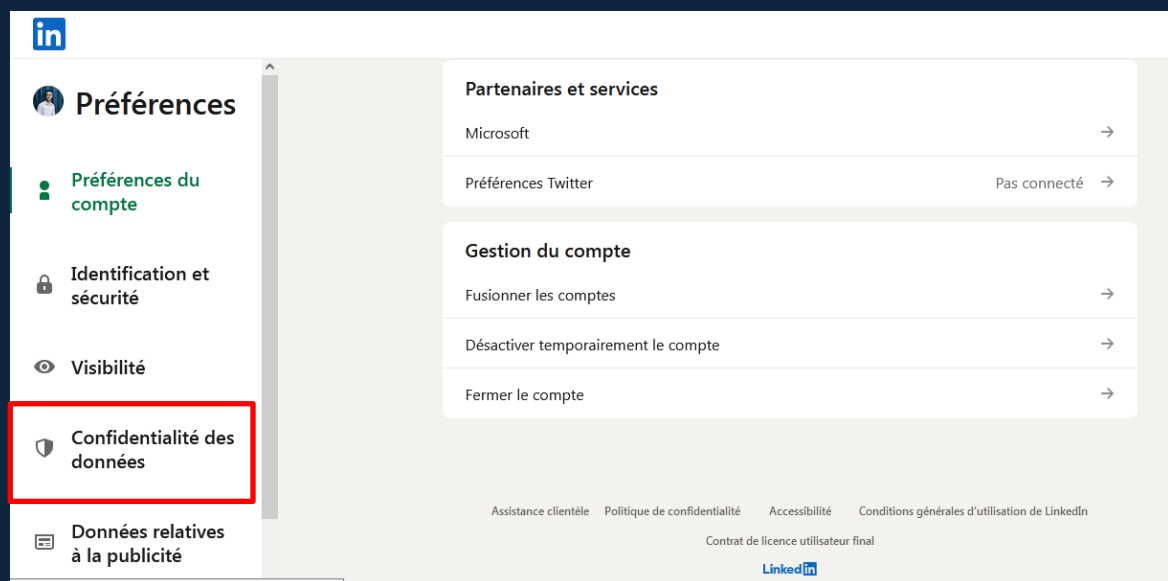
in

Préférences

Préférences du compte

Identification et sécurité

Visibilité

Confidentialité des données

Données relatives à la publicité

Partenaires et services

Microsoft →

Préférences Twitter Pas connecté →

Gestion du compte

Fusionner les comptes →

Désactiver temporairement le compte →

Fermer le compte →

Assistance clientèle Politique de confidentialité Accessibilité Conditions générales d'utilisation de LinkedIn

Contrat de licence utilisateur final

LinkedIn